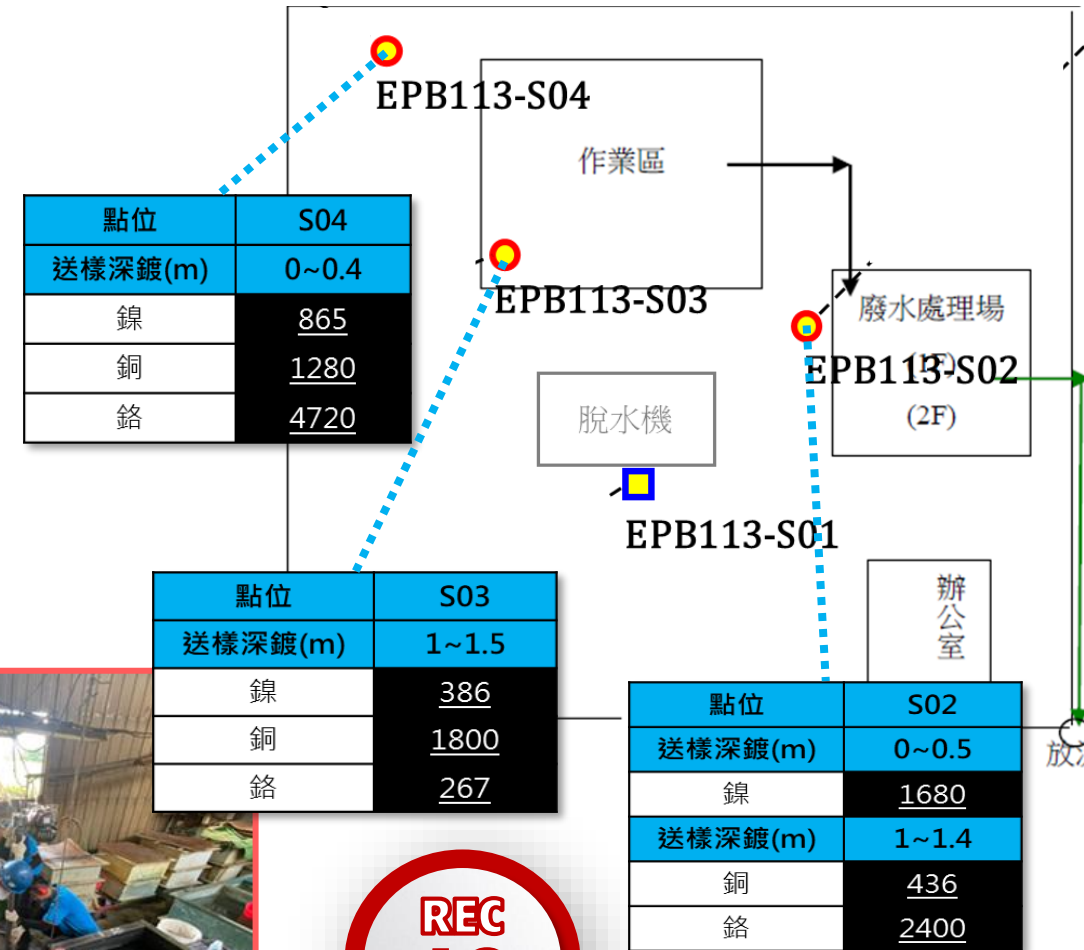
EPB113-S04

作業區

| 點位 | S04 |
|---|---|
| 送樣深鍍(m) | 0~0.4 |
| 鎳 | 865 |
| 銅 | 1280 |
| 鉻 | 4720 |

EPB113-S03

廢水處理場
(1F)
EPB113-S02
(2F)

脫水機

EPB113-S01

辦公室

| 點位 | S03 |
|---|---|
| 送樣深鍍(m) | 1~1.5 |
| 鎳 | 386 |
| 銅 | 1800 |
| 鉻 | 267 |

| 點位 | S02 |
|---|---|
| 送樣深鍍(m) | 0~0.5 |
| 鎳 | 1680 |
| 送樣深鍍(m) | 1~1.4 |
| 銅 | 436 |
| 鉻 | 2400 |

放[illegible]

REC